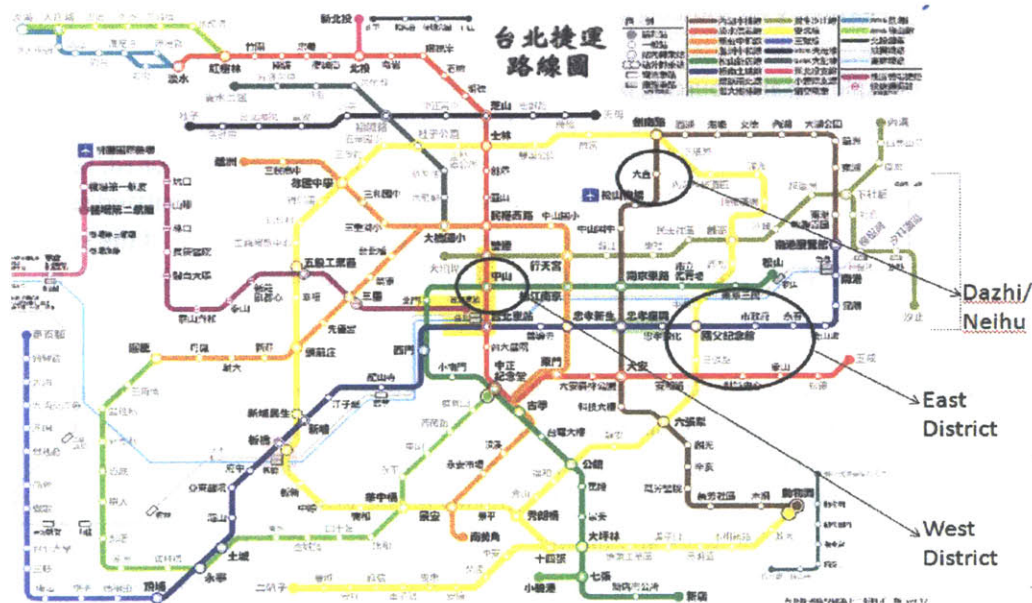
台北捷運路線圖

新北投
淡水
紅樹林
竹圍
關渡
忠義
復興崗
北投
奇岩
唭哩岸
石牌
明德
芝山
士林
劍潭
圓山
民權西路
雙連
中山
台北車站
台大醫院
中正紀念堂
古亭
台電大樓
公館
萬隆
景美
大坪林
七張
小碧潭
新店
十四張
新店區公所
劍南路
西湖
港墘
文德
內湖
大湖公園
葫洲
東湖
南港軟體園區
南港展覽館
南港
昆陽
後山埤
永春
市政府
國父紀念館
忠孝敦化
忠孝復興
忠孝新生
善導寺
西門
龍山寺
江子翠
新埔
板橋
府中
亞東醫院
海山
土城
永寧
頂埔
大安
科技大樓
六張犁
麟光
辛亥
萬芳醫院
萬芳社區
木柵
動物園
松山機場
中山國中
南京復興
行天宮
中山國小
民權西路
大橋頭
三重國小
三和國中
徐匯中學
三民高中
蘆洲
先嗇宮
頭前庄
新莊
輔大
丹鳳
迴龍
菜寮
三重
台北橋
大安森林公園
東門
頂溪
永安市場
景安
南勢角
秀朗橋
景平
中和
板新
新埔民生
幸福
新北產業園區
五股工業區
泰山
機場第一航廈
機場第二航廈
林口
體育大學
長庚醫院
大直
六合
內湖
東湖
台北101
象山
信義安和
大安
淡江大學
Dazhi/
Neihu
East
District
West
District